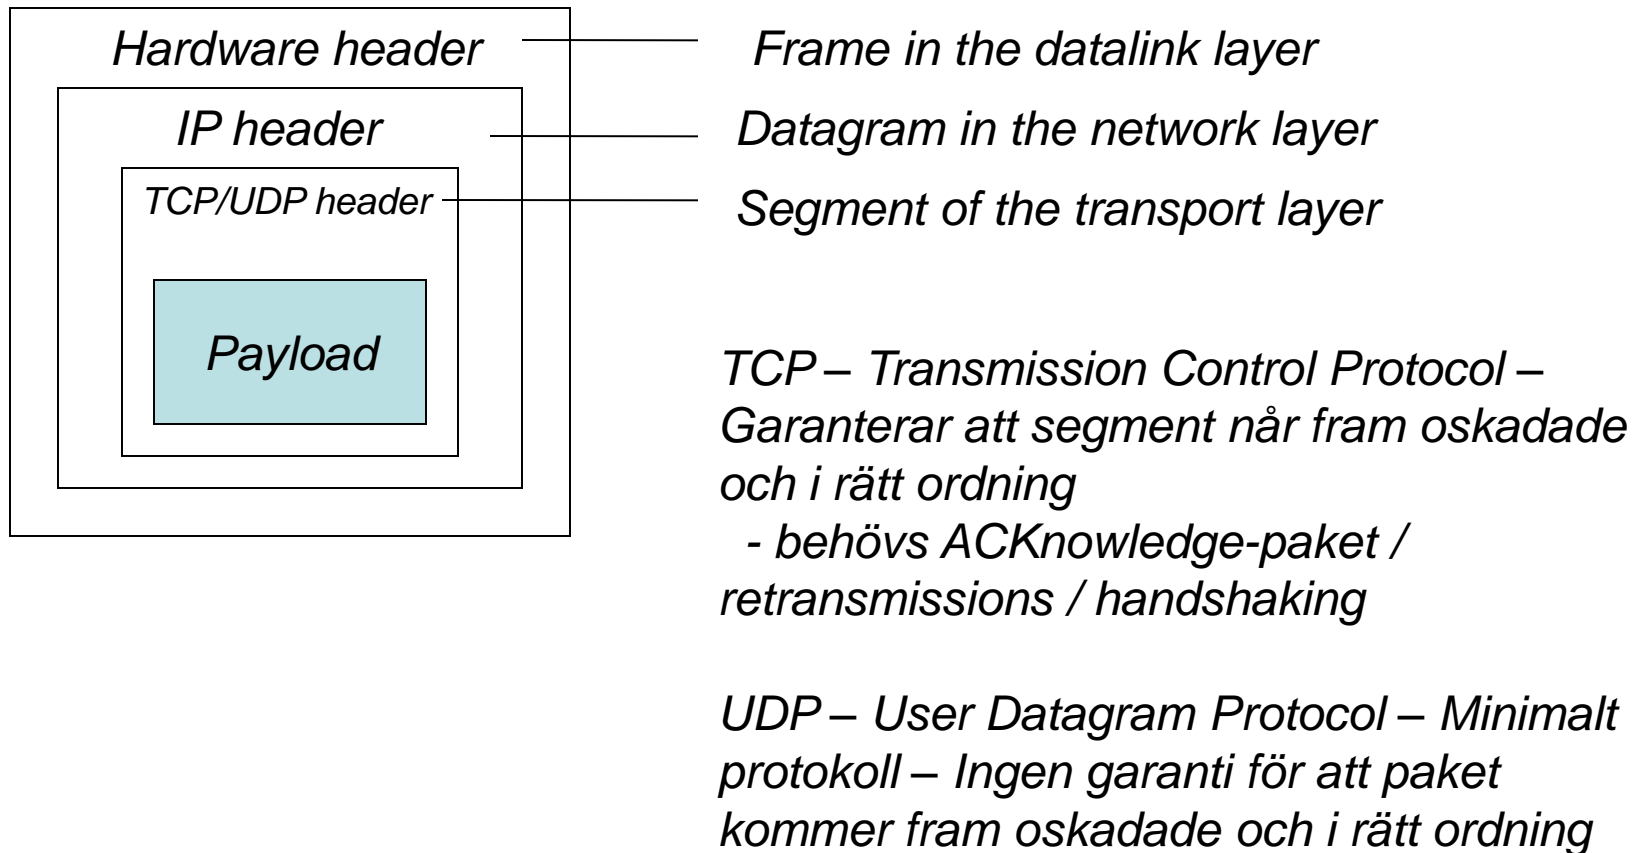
Hardware header

IP header

TCP/UDP header

Payload

Frame in the datalink layer

Datagram in the network layer

Segment of the transport layer

TCP – Transmission Control Protocol – Garanterar att segment når fram oskadade och i rätt ordning
- behövs ACKnowledge-paket / retransmissions / handshaking

UDP – User Datagram Protocol – Minimalt protokoll – Ingen garanti för att paket kommer fram oskadade och i rätt ordning